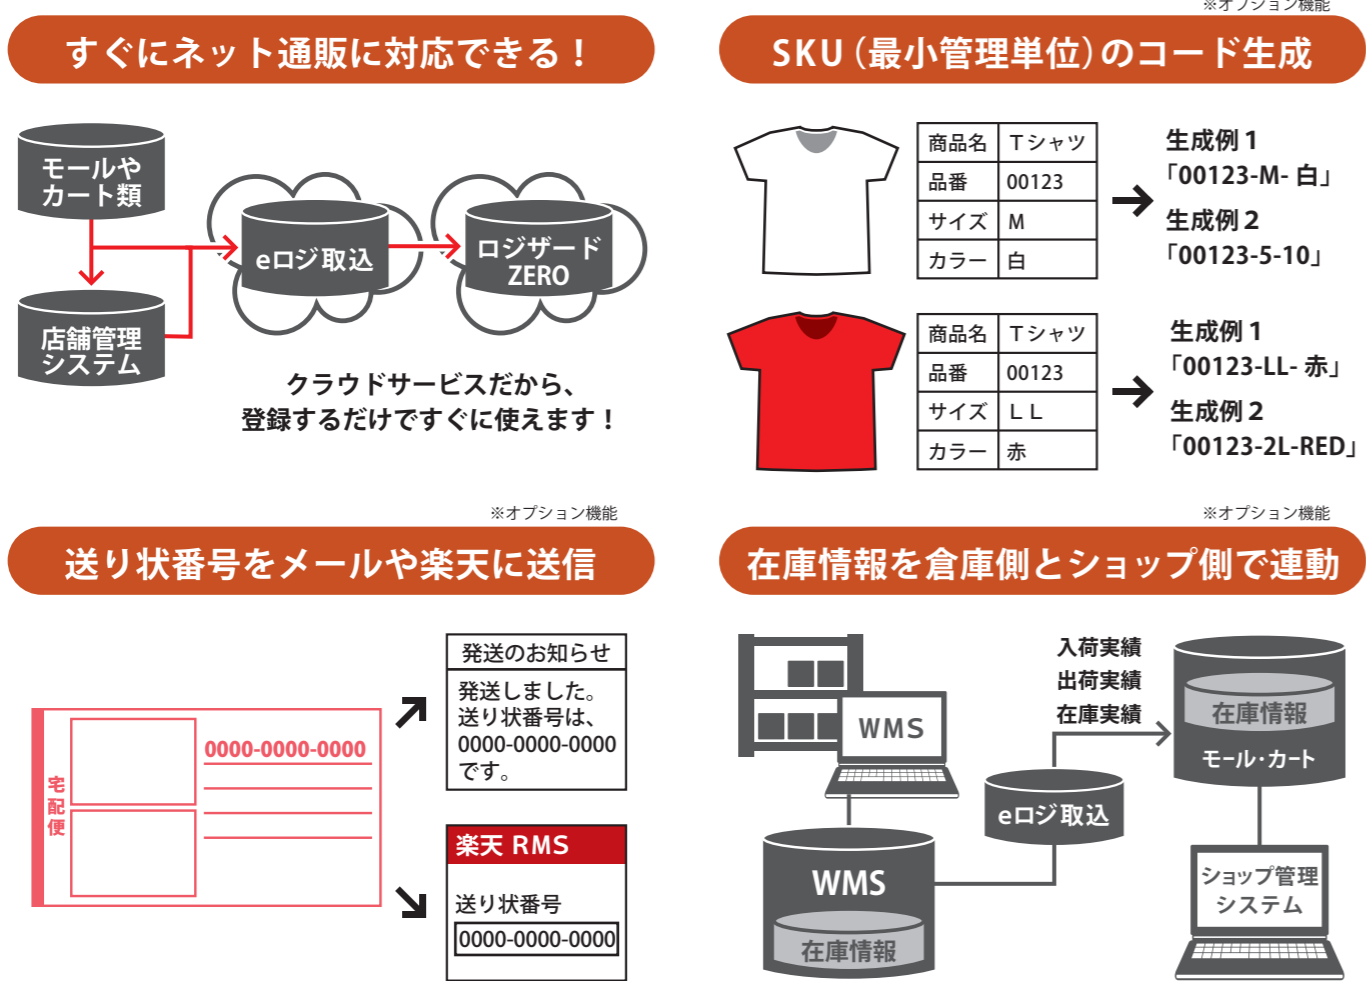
すぐにネット通販に対応できる！

モールやカート類

店舗管理システム

eロジ取込

ロジザードZERO

クラウドサービスだから、
登録するだけですぐに使えます！

※オプション機能

SKU（最小管理単位）のコード生成

| 商品名 | Tシャツ |
|---|---|
| 品番 | 00123 |
| サイズ | M |
| カラー | 白 |

生成例 1
「00123-M- 白」
生成例 2
「00123-5-10」

| 商品名 | Tシャツ |
|---|---|
| 品番 | 00123 |
| サイズ | L L |
| カラー | 赤 |

生成例 1
「00123-LL- 赤」
生成例 2
「00123-2L-RED」

※オプション機能

送り状番号をメールや楽天に送信

宅配便

0000-0000-0000

発送のお知らせ

発送しました。
送り状番号は、
0000-0000-0000
です。

楽天 RMS

送り状番号
0000-0000-0000

※オプション機能

在庫情報を倉庫側とショップ側で連動

WMS

入荷実績
出荷実績
在庫実績

在庫情報
モール・カート

eロジ取込

WMS
在庫情報

ショップ管理システム